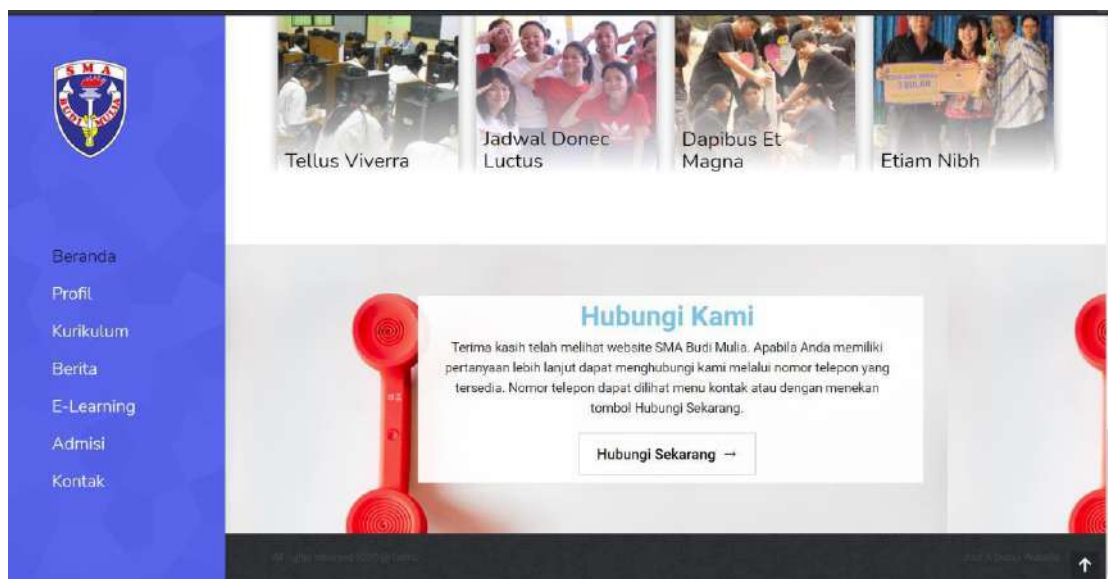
SMA
BUDI MULIA

Tellus Viverra

Jadwal Donec Luctus

Dapibus Et Magna

Etiam Nibh

Beranda

Profil

Kurikulum

Berita

E-Learning

Admisi

Kontak

Hubungi Kami

Terima kasih telah melihat website SMA Budi Mulia. Apabila Anda memiliki pertanyaan lebih lanjut dapat menghubungi kami melalui nomor telepon yang tersedia. Nomor telepon dapat dilihat menu kontak atau dengan menekan tombol Hubungi Sekarang.

Hubungi Sekarang →

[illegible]

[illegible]

↑